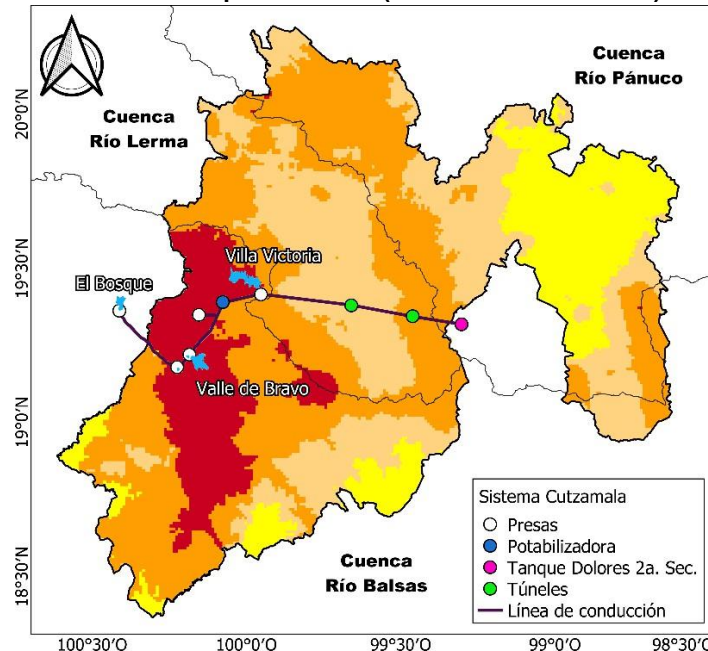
Cuenca Río Pánuco

Cuenca Río Lerma

Villa Victoria

El Bosque

Valle de Bravo

Cuenca Río Balsas

20°0'N
19°30'N
19°0'N
18°30'N

100°30'O
100°0'O
99°30'O
99°0'O
98°30'O

Sistema Cutzamala
Presas
Potabilizadora
Tanque Dolores 2a. Sec.
Túneles
Línea de conducción